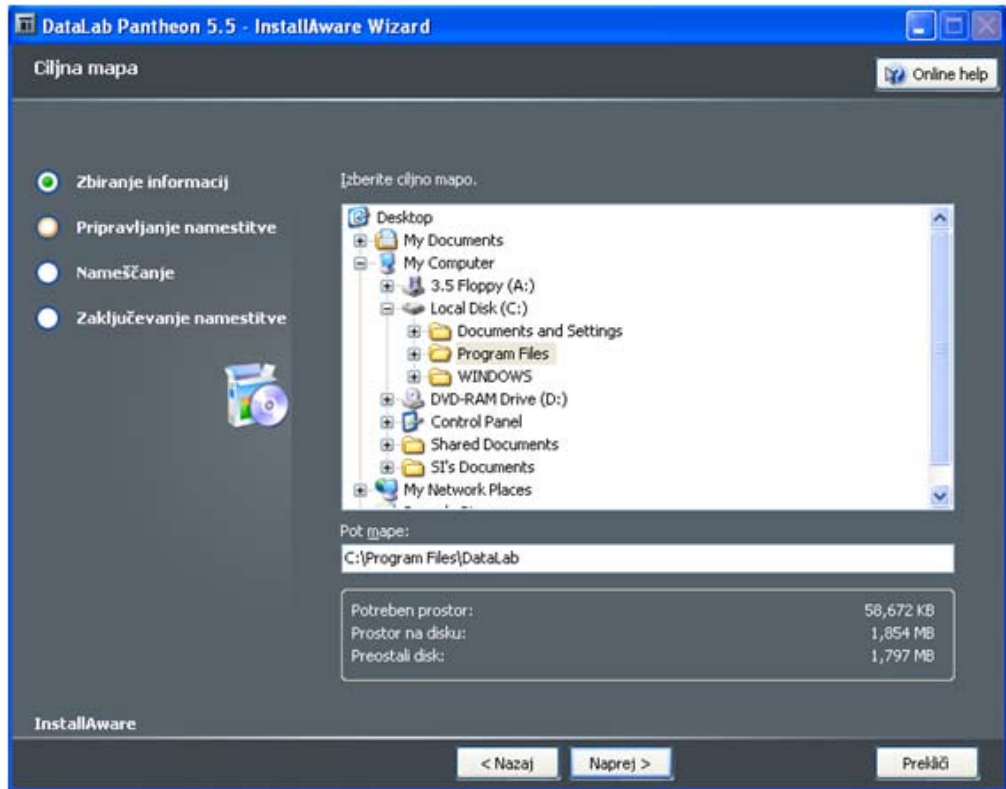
DataLab Pantheon 5.5 - InstallAware Wizard

Ciljna mapa

Online help

Zbiranje informacij

Pripravljanje namestitve

Nameščanje

Zaključevanje namestitve

Izberite ciljno mapo.

Desktop
My Documents
My Computer
3.5 Floppy (A:)
Local Disk (C:)
Documents and Settings
Program Files
WINDOWS
DVD-RAM Drive (D:)
Control Panel
Shared Documents
SI's Documents
My Network Places
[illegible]

Pot mape:

C:\Program Files\DataLab

| | |
|---|---|
| Potreben prostor: | 58,672 KB |
| Prostor na disku: | 1,854 MB |
| Preostali disk: | 1,797 MB |

InstallAware

< Nazaj

Naprej >

Prekliči